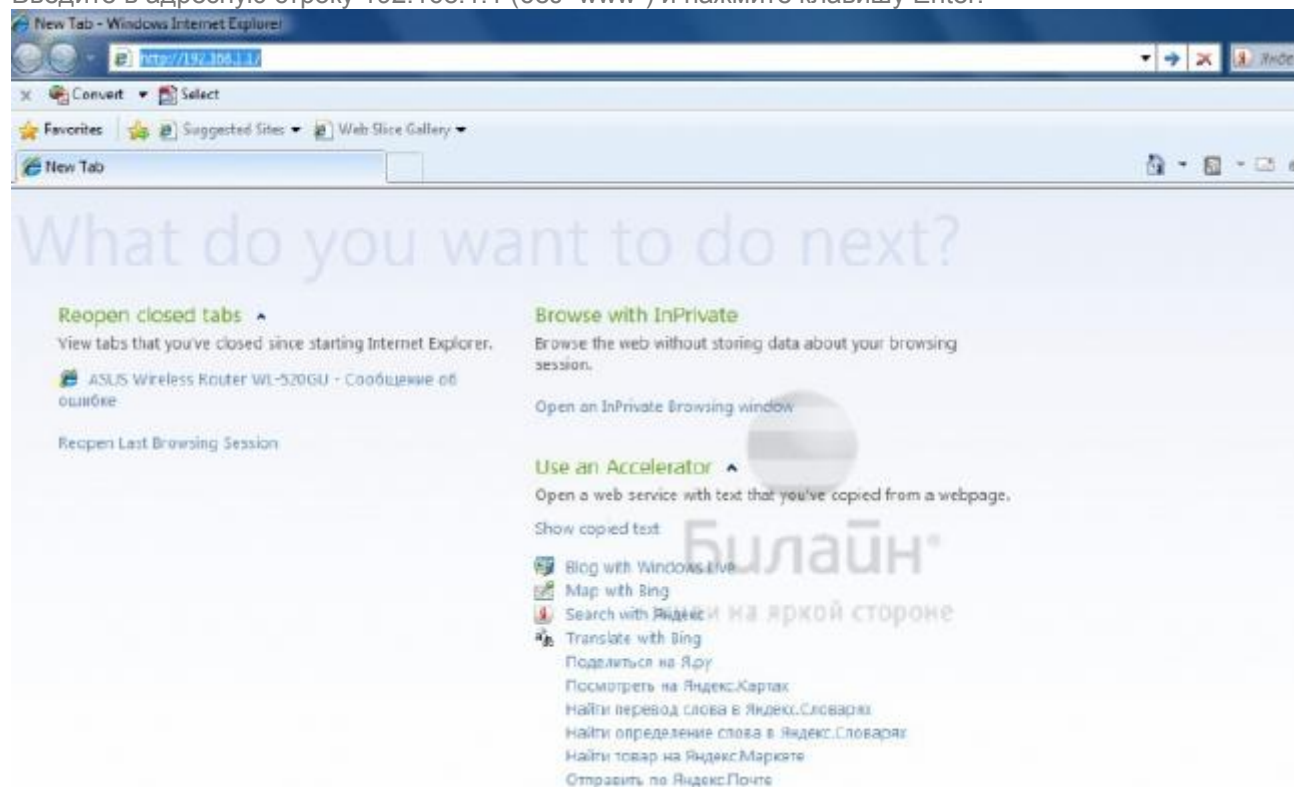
New Tab - Windows Internet Explorer

http://192.168.1.1/

Convert Select

Favorites Suggested Sites Web Slice Gallery

New Tab

What do you want to do next?

Reopen closed tabs

View tabs that you've closed since starting Internet Explorer.

ASUS Wireless Router WL-520GU - Сообщение об ошибке

Reopen Last Browsing Session

Browse with InPrivate

Browse the web without storing data about your browsing session.

Open an InPrivate Browsing window

Use an Accelerator

Open a web service with text that you've copied from a webpage.

Show copied text

Blog with Windows Live

Map with Bing

Search with Яндекс

Translate with Bing

Поделиться на Я.ру

Посмотреть на Яндекс.Картах

Найти перевод слова в Яндекс.Словарях

Найти определение слова в Яндекс.Словарях

Найти товар на Яндекс.Маркете

Отправить по Яндекс.Почте

Билайн®
...и на яркой стороне